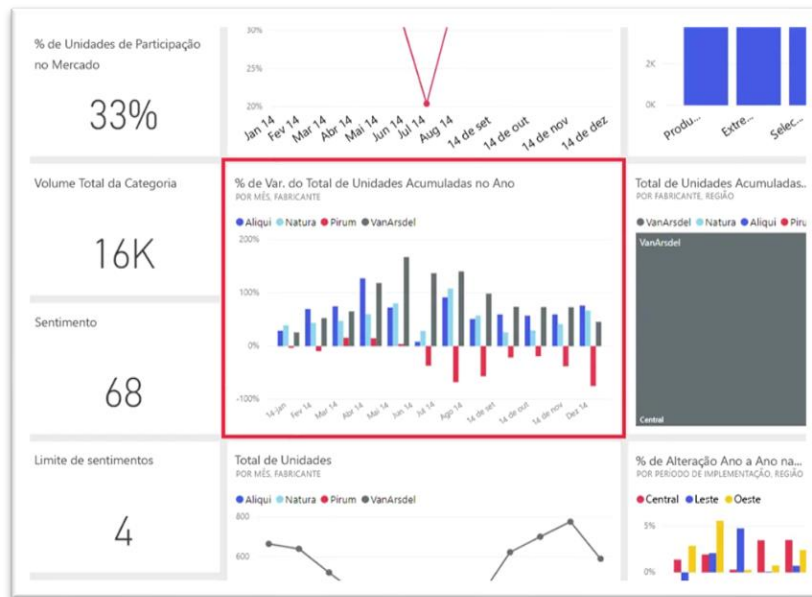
% de Unidades de Participação no Mercado

33%

30%
25%
20%
Jan 14
Fev 14
Mar 14
Abr 14
Mai 14
Jun 14
Jul 14
Aug 14
14 de set
14 de out
14 de nov
14 de dez

2K
0K
Produ...
Extre...
Selec...

Volume Total da Categoria

16K

% de Var. do Total de Unidades Acumuladas no Ano
POR MÊS, FABRICANTE
Aliqui Natura Pirum VanArsdel
200%
100%
0%
-100%
14 jan
Fev 14
Mar 14
Abr 14
Mai 14
Jun 14
Jul 14
Ago 14
14 de set
14 de out
14 de nov
Dez 14

Total de Unidades Acumuladas...
POR FABRICANTE, REGIÃO
VanArsdel Natura Aliqui Pirum
VanArsdel
Central

Sentimento

68

Limite de sentimentos

4

Total de Unidades
POR MÊS, FABRICANTE
Aliqui Natura Pirum VanArsdel
800
600

% de Alteração Ano a Ano na...
POR PERÍODO DE IMPLEMENTAÇÃO, REGIÃO
Central Leste Oeste
5%
0%